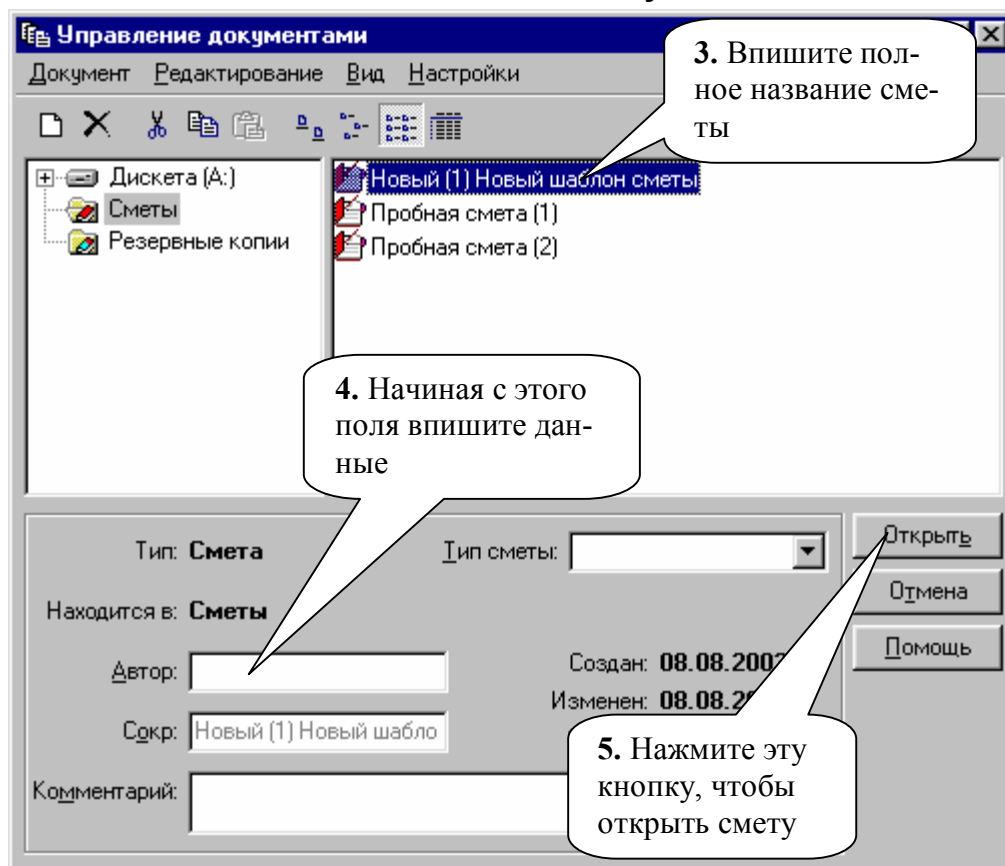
Управление документами

Документ Редактирование Вид Настройки

3. Впишите полное название сметы

Дискета (A:)
Сметы
Резервные копии

Новый (1) Новый шаблон сметы
Пробная смета (1)
Пробная смета (2)

4. Начиная с этого поля впишите данные

Тип: Смета

Тип сметы:

Открыть

Отмена

Помощь

Находится в: Сметы

Автор:

Создан: 08.08.200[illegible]

Изменен: 08.08.2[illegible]

Сокр: Новый (1) Новый шабло

5. Нажмите эту кнопку, чтобы открыть смету

Комментарий: